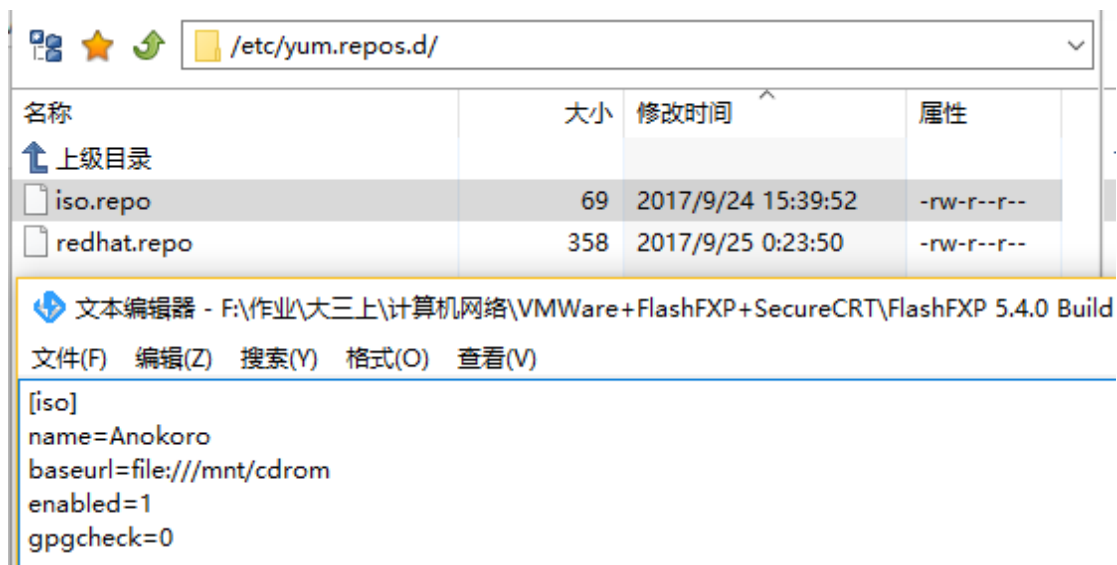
/etc/yum.repos.d/

| 名称 | 大小 | 修改时间 | 属性 |
|---|---|---|---|
| 上级目录 | | | |
| iso.repo | 69 | 2017/9/24 15:39:52 | -rw-r--r-- |
| redhat.repo | 358 | 2017/9/25 0:23:50 | -rw-r--r-- |

文本编辑器 - F:\作业\大三上\计算机网络\VMWare+FlashFXP+SecureCRT\FlashFXP 5.4.0 Build

文件(F) 编辑(Z) 搜索(Y) 格式(O) 查看(V)

[iso]
name=Anokoro
baseurl=file:///mnt/cdrom
enabled=1
gpgcheck=0